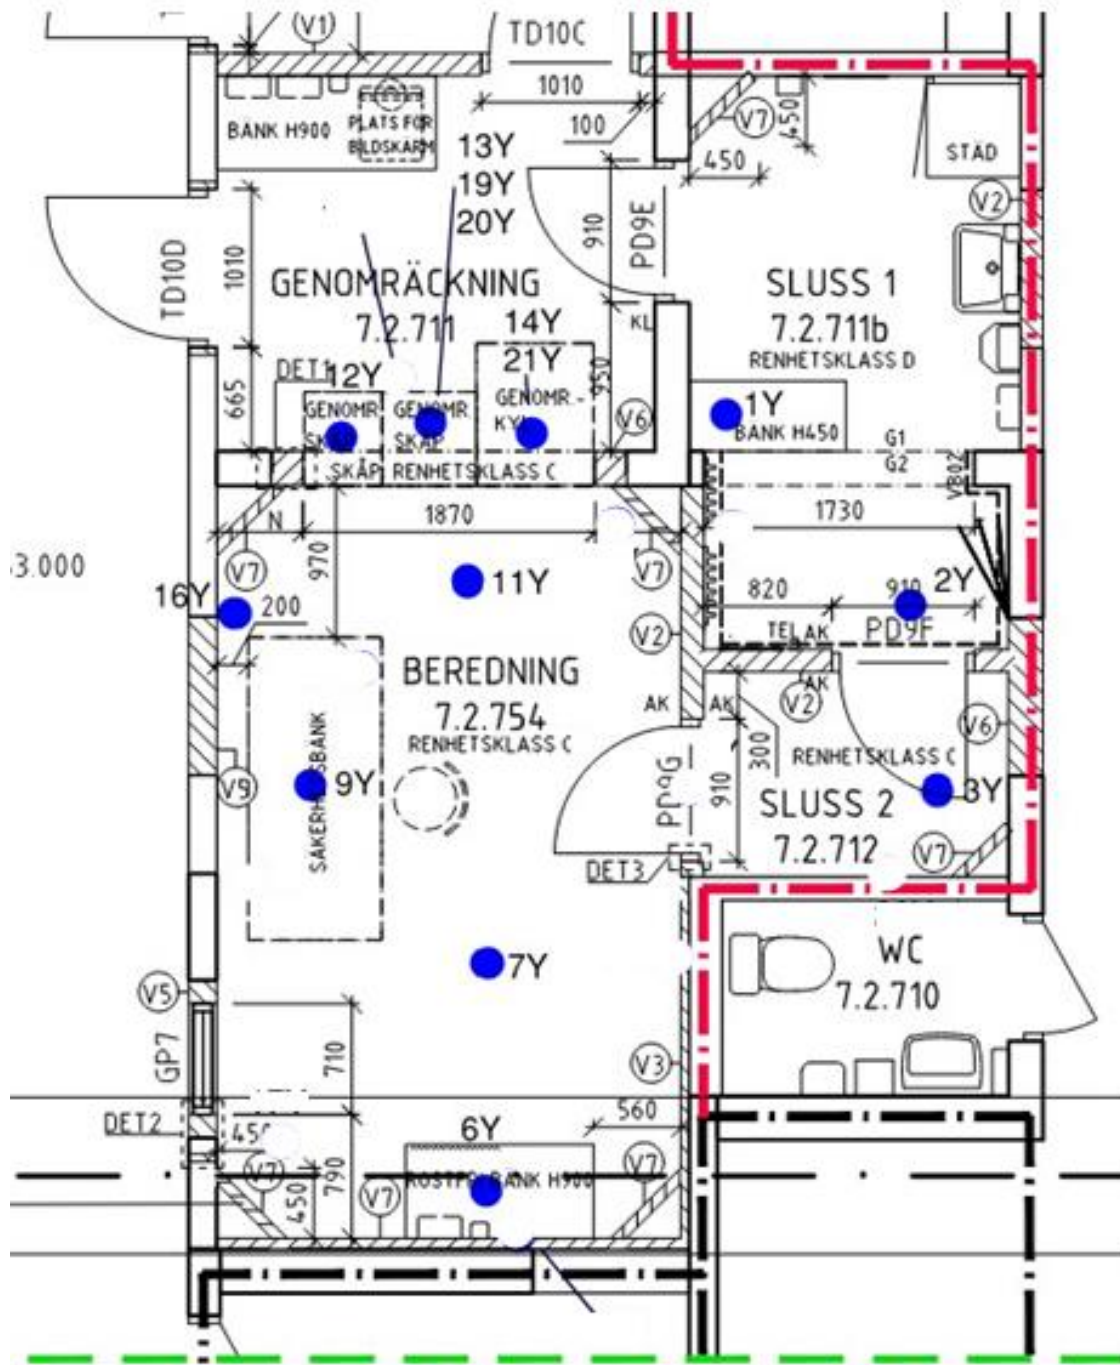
V1
TD10C
1010
100
V7
450
450
STAD
V2
BANK H900
PLATS FÖR BILDSKÄRM
13Y
19Y
20Y
910
PD9E
TD10D
1010
GENOMRÄCKNING
7.2.711
SLUSS 1
7.2.711b
RENHETSKLASS D
14Y
21Y
KL
665
DET1
12Y
GENOMR SKÅP
GENOMR SKÅP
GENOMR - KY
950
V6
1Y
BANK H450
G1
G2
V802
SKÅP
RENHETSKLASS C
N
1870
1730
3.000
V7
970
11Y
V7
16Y
200
820
910
2Y
V2
TELAK
PD9F
BEREDNING
7.2.754
RENHETSKLASS C
AK
AK
AK
V2
V6
SÄKERHETSBANK
V9
9Y
PD9G
910
300
RENHETSKLASS C
3Y
SLUSS 2
7.2.712
V7
DET3
WC
7.2.710
7Y
V5
GP7
710
V3
DET2
45
560
6Y
V7
V7
450
790
V7
ROSTFR BANK H900